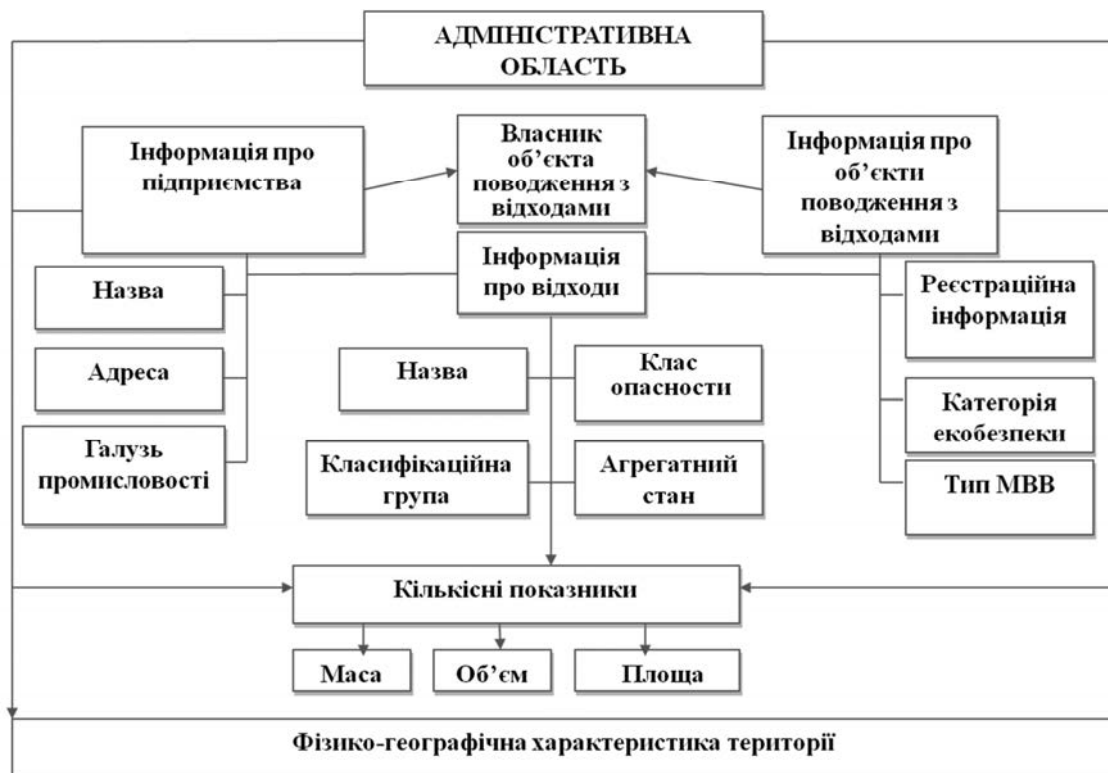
АДМІНІСТРАТИВНА ОБЛАСТЬ

Інформація про підприємства

Власник об'єкта поводження з відходами

Інформація про об'єкти поводження з відходами

Інформація про відходи

Назва

Адреса

Галузь промисловості

Назва

Клас опасности

Класифікаційна група

Агрегатний стан

Реєстраційна інформація

Категорія екобезпеки

Тип МВВ

Кількісні показники

Маса

Об'єм

Площа

Фізико-географічна характеристика території